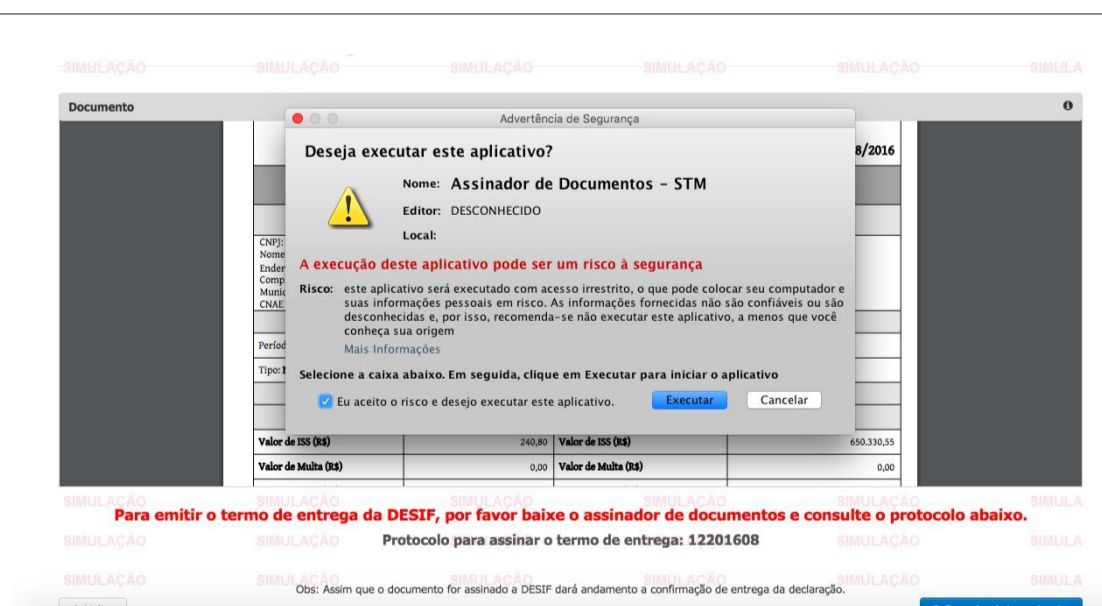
SIMULAÇÃO SIMULAÇÃO SIMULAÇÃO SIMULAÇÃO SIMULAÇÃO SIMULA

Documento

Advertência de Segurança

Deseja executar este aplicativo?

8/2016

Nome: Assinador de Documentos - STM

Editor: DESCONHECIDO

Local:

CNPJ:
Nome
Ender
Comp
Munic
CNAE

A execução deste aplicativo pode ser um risco à segurança

Risco: este aplicativo será executado com acesso irrestrito, o que pode colocar seu computador e suas informações pessoais em risco. As informações fornecidas não são confiáveis ou são desconhecidas e, por isso, recomenda-se não executar este aplicativo, a menos que você conheça sua origem

Mais Informações

Períod

Tipo:

Selecione a caixa abaixo. Em seguida, clique em Executar para iniciar o aplicativo

Eu aceito o risco e desejo executar este aplicativo.

Executar

Cancelar

| Valor de ISS (R$) | 240,80 | Valor de ISS (R$) | 650.330,55 |
|---|---|---|---|
| Valor de Multa (R$) | 0,00 | Valor de Multa (R$) | 0,00 |

SIMULAÇÃO SIMULAÇÃO SIMULAÇÃO SIMULAÇÃO SIMULAÇÃO SIMULA

Para emitir o termo de entrega da DESIF, por favor baixe o assinador de documentos e consulte o protocolo abaixo.

SIMULAÇÃO SIMULAÇÃO Protocolo para assinar o termo de entrega: 12201608 SIMULAÇÃO SIMULA

SIMULAÇÃO SIMULAÇÃO SIMULAÇÃO SIMULAÇÃO SIMULAÇÃO SIMULA

Obs: Assim que o documento for assinado a DESIF dará andamento a confirmação de entrega da declaração.